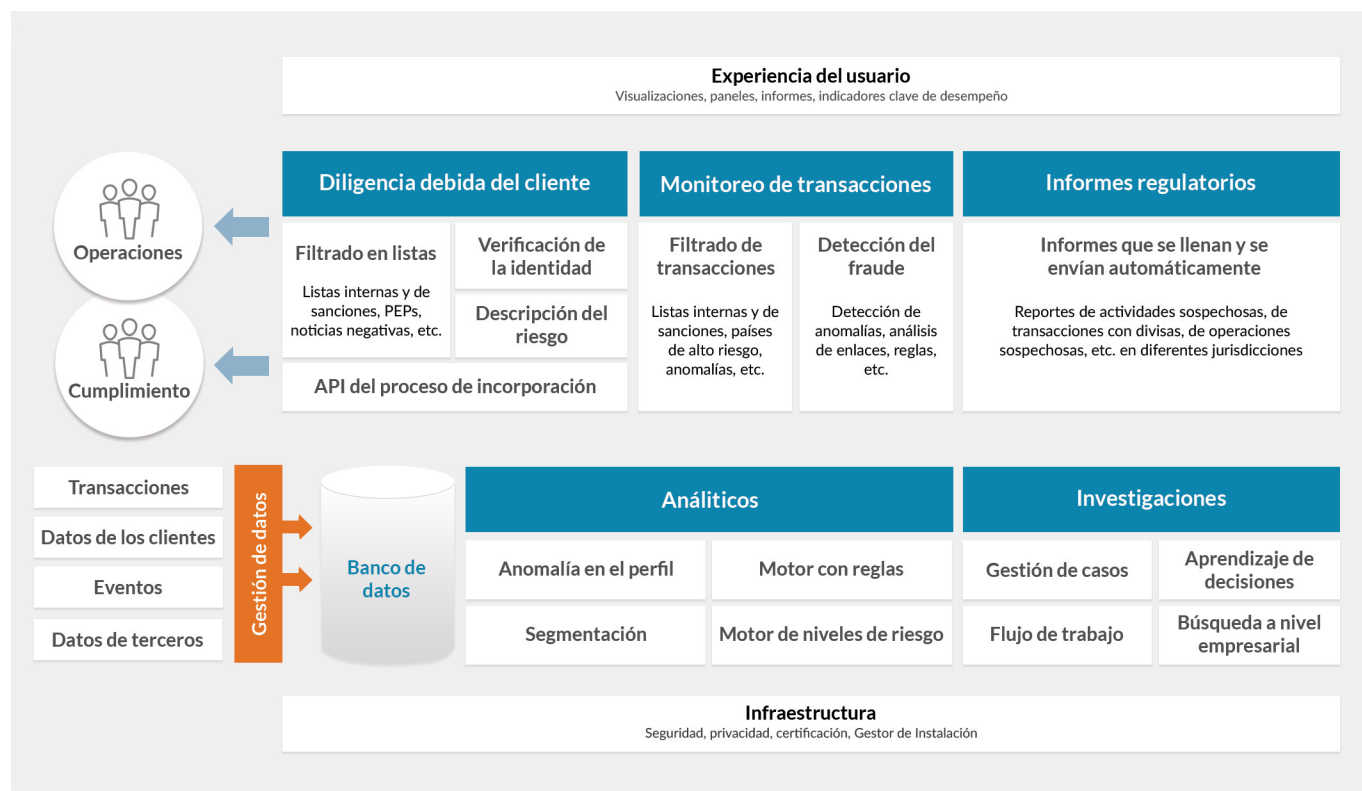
Experiencia del usuario
Visualizaciones, paneles, informes, indicadores clave de desempeño

Operaciones

Cumplimiento

Diligencia debida del cliente

Filtrado en listas
Listas internas y de sanciones, PEPs, noticias negativas, etc.

Verificación de la identidad

Descripción del riesgo

API del proceso de incorporación

Monitoreo de transacciones

Filtrado de transacciones
Listas internas y de sanciones, países de alto riesgo, anomalías, etc.

Detección del fraude
Detección de anomalías, análisis de enlaces, reglas, etc.

Informes regulatorios

Informes que se llenan y se envían automáticamente
Reportes de actividades sospechosas, de transacciones con divisas, de operaciones sospechosas, etc. en diferentes jurisdicciones

Transacciones
Datos de los clientes
Eventos
Datos de terceros

Gestión de datos

Banco de datos

Análiticos
Anomalía en el perfil
Motor con reglas
Segmentación
Motor de niveles de riesgo

Investigaciones
Gestión de casos
Aprendizaje de decisiones
Flujo de trabajo
Búsqueda a nivel empresarial

Infraestructura
Seguridad, privacidad, certificación, Gestor de Instalación